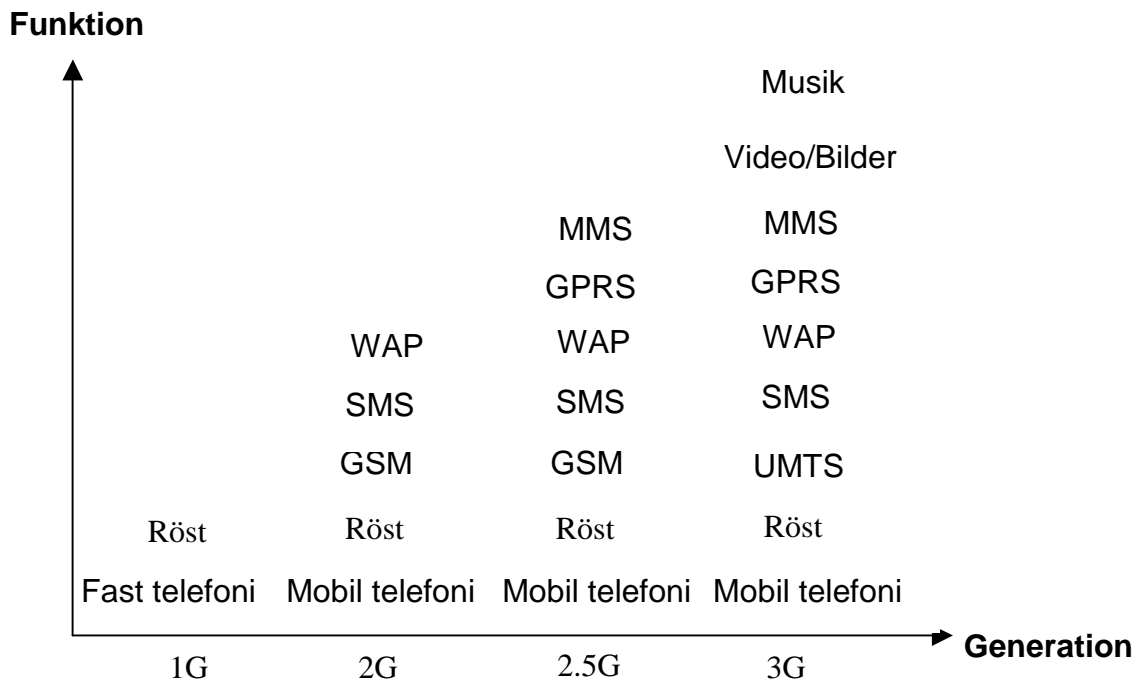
Funktion

| 1G | 2G | 2.5G | 3G |
|---|---|---|---|
| | | | Musik |
| | | | Video/Bilder |
| | | MMS | MMS |
| | | GPRS | GPRS |
| | WAP | WAP | WAP |
| | SMS | SMS | SMS |
| | GSM | GSM | UMTS |
| Röst | Röst | Röst | Röst |
| Fast telefoni | Mobil telefoni | Mobil telefoni | Mobil telefoni |

Generation